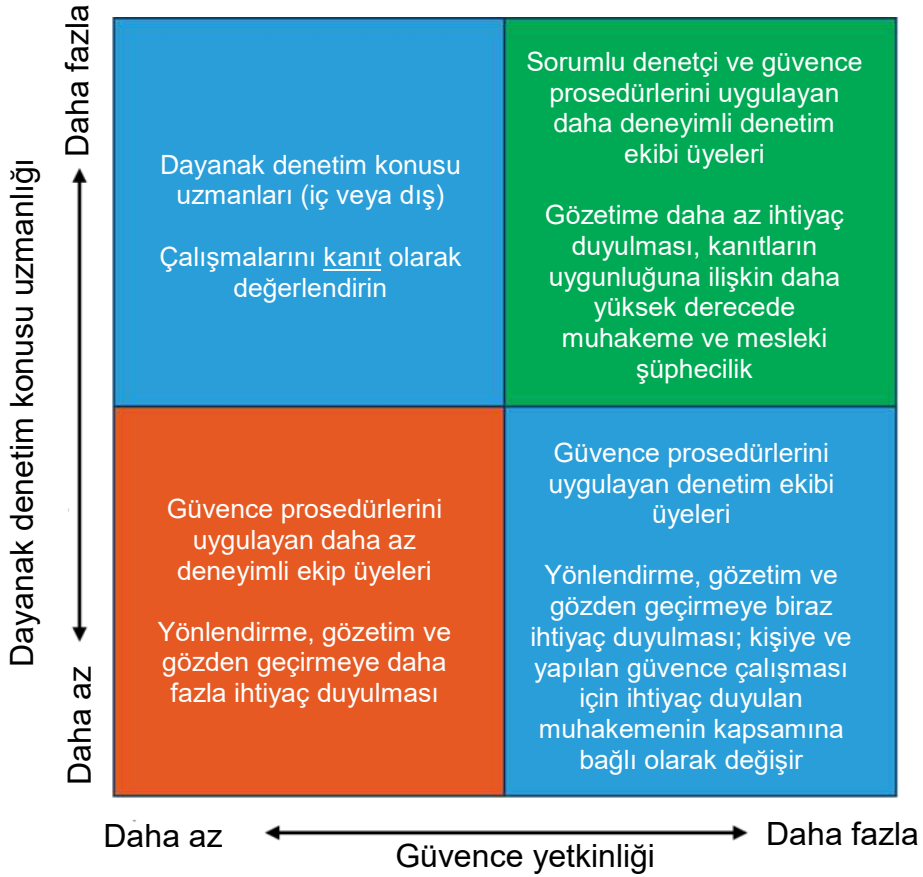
Daha fazla

Dayanak denetim konusu uzmanlığı

Daha az

Dayanak denetim konusu uzmanları (iç veya dış)

Çalışmalarını kanıt olarak değerlendirin

Sorumlu denetçi ve güvence prosedürlerini uygulayan daha deneyimli denetim ekibi üyeleri

Gözetime daha az ihtiyaç duyulması, kanıtların uygunluğuna ilişkin daha yüksek derecede muhakeme ve mesleki şüphecilik

Güvence prosedürlerini uygulayan daha az deneyimli ekip üyeleri

Yönlendirme, gözetim ve gözden geçirmeye daha fazla ihtiyaç duyulması

Güvence prosedürlerini uygulayan denetim ekibi üyeleri

Yönlendirme, gözetim ve gözden geçirmeye biraz ihtiyaç duyulması; kişiye ve yapılan güvence çalışması için ihtiyaç duyulan muhakemenin kapsamına bağlı olarak değişir

Daha az

Daha fazla

Güvence yetkinliği